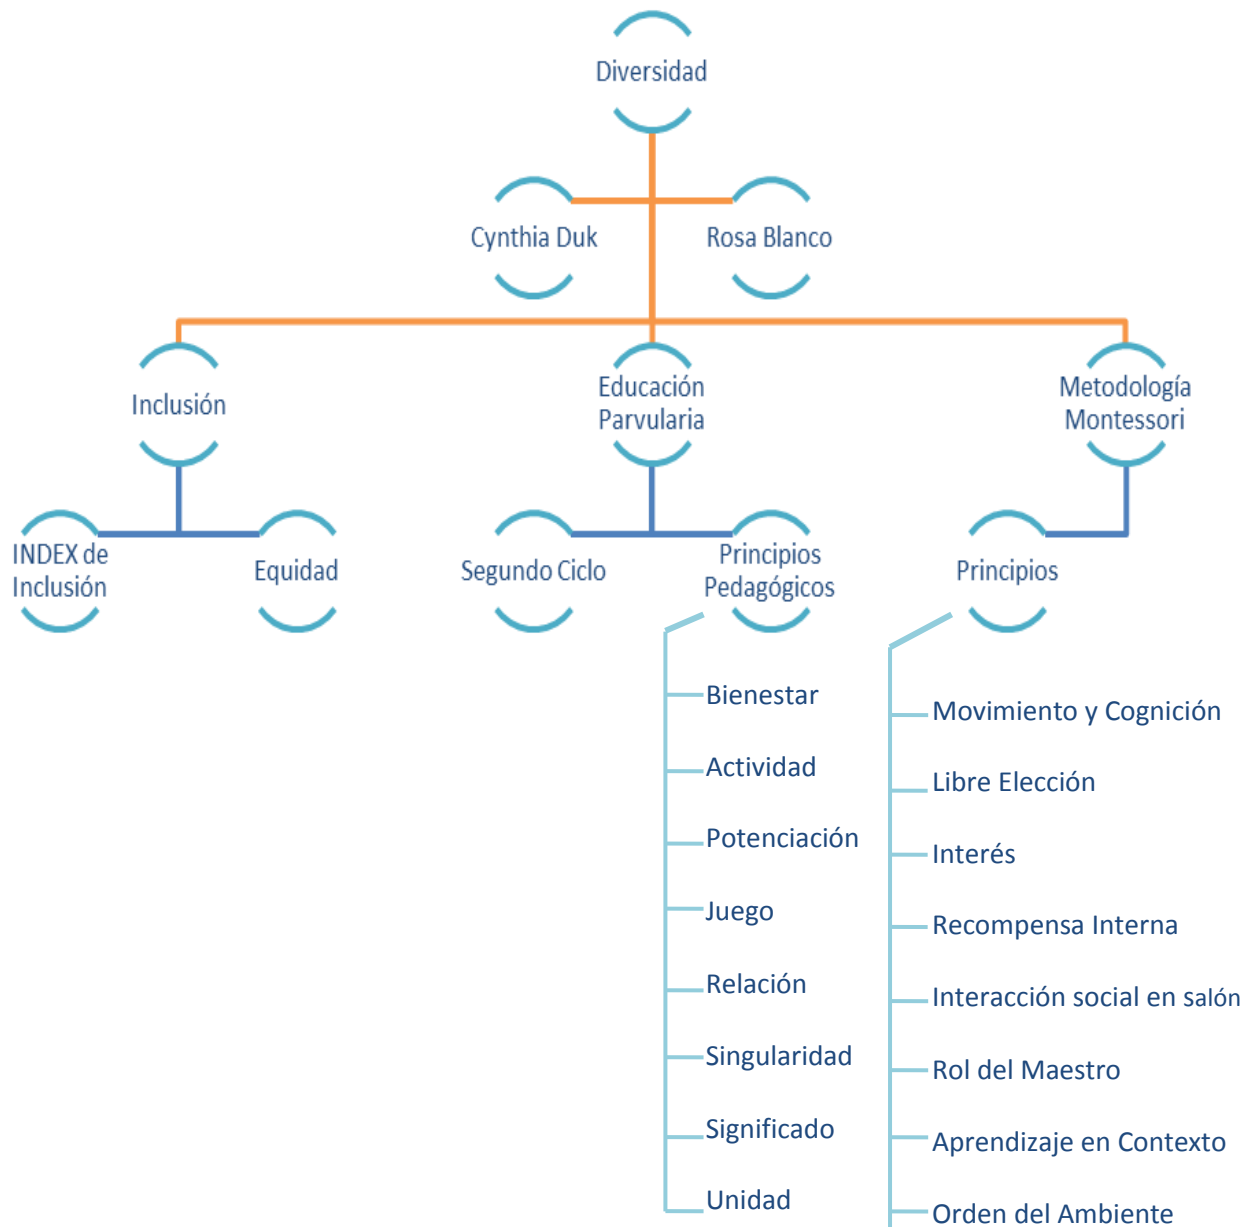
Diversidad

Cynthia Duk

Rosa Blanco

Inclusión

Educación Parvularia

Metodología Montessori

INDEX de Inclusión

Equidad

Segundo Ciclo

Principios Pedagógicos

Principios

Bienestar

Actividad

Potenciación

Juego

Relación

Singularidad

Significado

Unidad

Movimiento y Cognición

Libre Elección

Interés

Recompensa Interna

Interacción social en salón

Rol del Maestro

Aprendizaje en Contexto

Orden del Ambiente